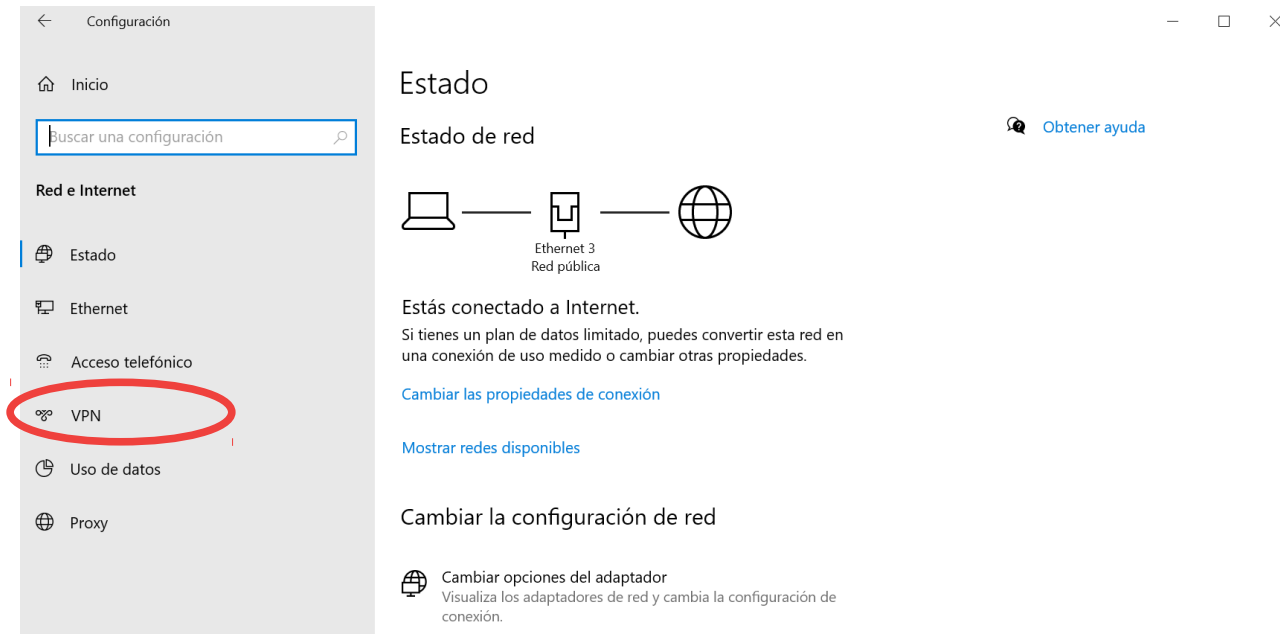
Configuración

Inicio

Buscar una configuración

Red e Internet

Estado

Ethernet

Acceso telefónico

VPN

Uso de datos

Proxy

Estado

Estado de red

Obtener ayuda

Ethernet 3
Red pública

Estás conectado a Internet.

Si tienes un plan de datos limitado, puedes convertir esta red en una conexión de uso medido o cambiar otras propiedades.

Cambiar las propiedades de conexión

Mostrar redes disponibles

Cambiar la configuración de red

Cambiar opciones del adaptador
Visualiza los adaptadores de red y cambia la configuración de conexión.